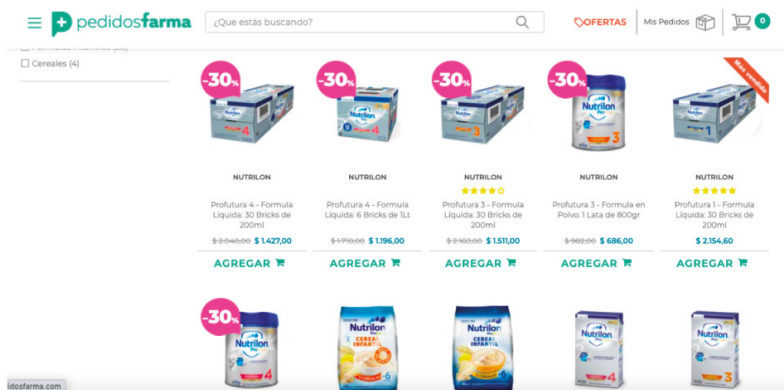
pedidosfarma

¿Que estás buscando?

OFERTAS

Mis Pedidos

0

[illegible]

Cereales (4)

-30%

NUTRILON

Profutura 4 - Formula Liquida: 30 Bricks de 200ml

$ 2.040,00 $ 1.427,00

AGREGAR

-30%

NUTRILON

Profutura 4 - Formula Liquida: 6 Bricks de 1Lt

$ 1.710,00 $ 1.196,00

AGREGAR

-30%

NUTRILON

Profutura 3 - Formula Liquida: 30 Bricks de 200ml

$ 2.160,00 $ 1.511,00

AGREGAR

-30%

Nutrilon

NUTRILON

Profutura 3 - Formula en Polvo: 1 Lata de 800gr

$ 982,00 $ 686,00

AGREGAR

Más vendido

NUTRILON

Profutura 1 - Formula Liquida: 30 Bricks de 200ml

$ 2.154,60

AGREGAR

-30%

Nutrilon

Nutrilon CEREAL INFANTIL

Nutrilon CEREAL INFANTIL

Nutrilon

Nutrilon

idosfarma.com